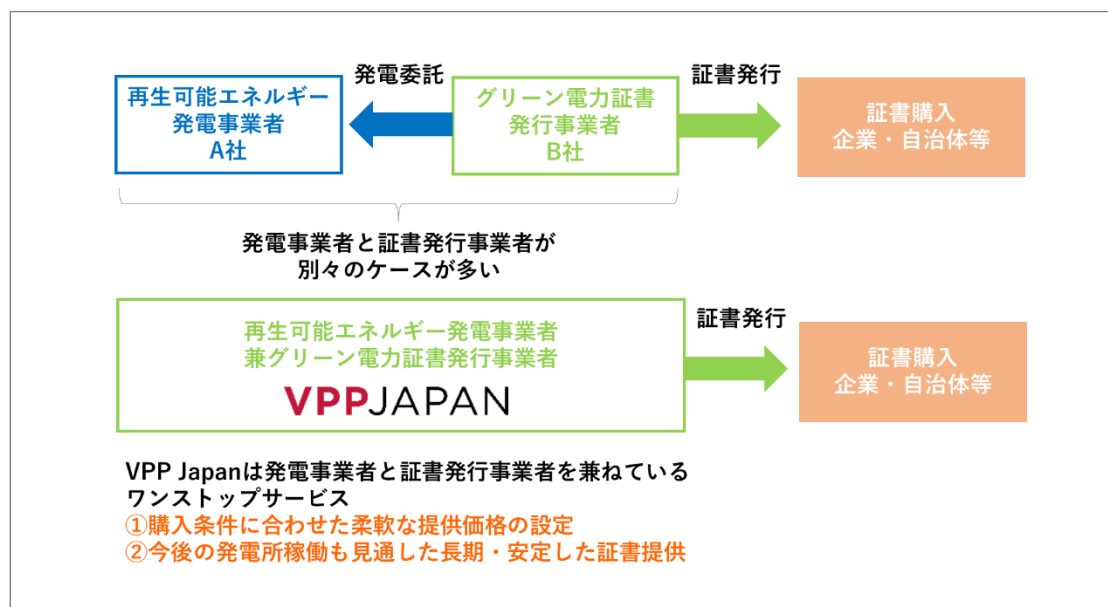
再生可能エネルギー
発電事業者
A社

発電委託

グリーン電力証書
発行事業者
B社

証書発行

証書購入
企業・自治体等

発電事業者と証書発行事業者が
別々のケースが多い

再生可能エネルギー発電事業者
兼グリーン電力証書発行事業者

VPPJAPAN

証書発行

証書購入
企業・自治体等

VPP Japanは発電事業者と証書発行事業者を兼ねている
ワンストップサービス
①購入条件に合わせた柔軟な提供価格の設定
②今後の発電所稼働も見通した長期・安定した証書提供